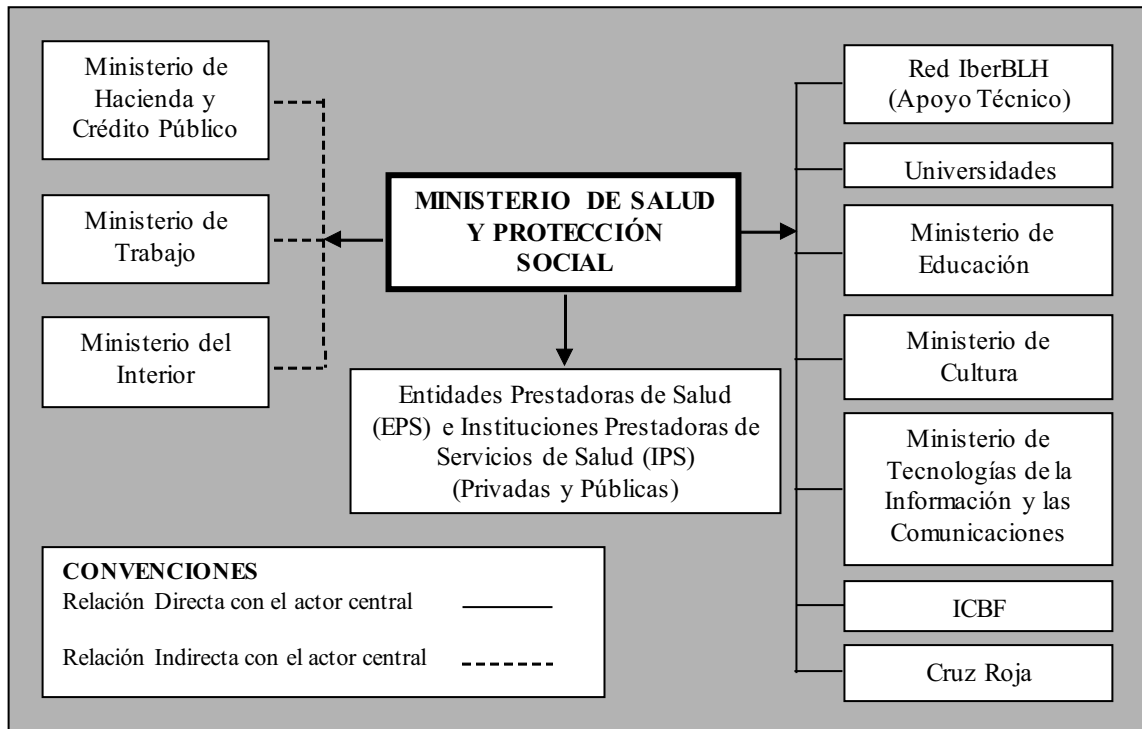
Ministerio de Hacienda y Crédito Público

Ministerio de Trabajo

Ministerio del Interior

MINISTERIO DE SALUD Y PROTECCIÓN SOCIAL

Entidades Prestadoras de Salud (EPS) e Instituciones Prestadoras de Servicios de Salud (IPS) (Privadas y Públicas)

Red IberBLH (Apoyo Técnico)

Universidades

Ministerio de Educación

Ministerio de Cultura

Ministerio de Tecnologías de la Información y las Comunicaciones

ICBF

Cruz Roja

CONVENCIONES
Relación Directa con el actor central
Relación Indirecta con el actor central